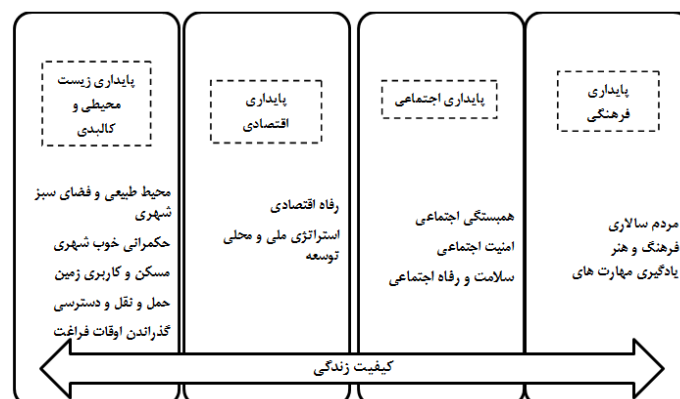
پایداری زیست محیطی و کالبدی

محیط طبیعی و فضای سبز شهری
حکمرانی خوب شهری
مسکن و کاربری زمین
حمل و نقل و دسترسی
گذراندن اوقات فراغت

پایداری اقتصادی

رفاه اقتصادی
استراتژی ملی و محلی توسعه

پایداری اجتماعی

همبستگی اجتماعی
امنیت اجتماعی
سلامت و رفاه اجتماعی

پایداری فرهنگی

مردم سالاری
فرهنگ و هنر
یادگیری مهارت های

کیفیت زندگی